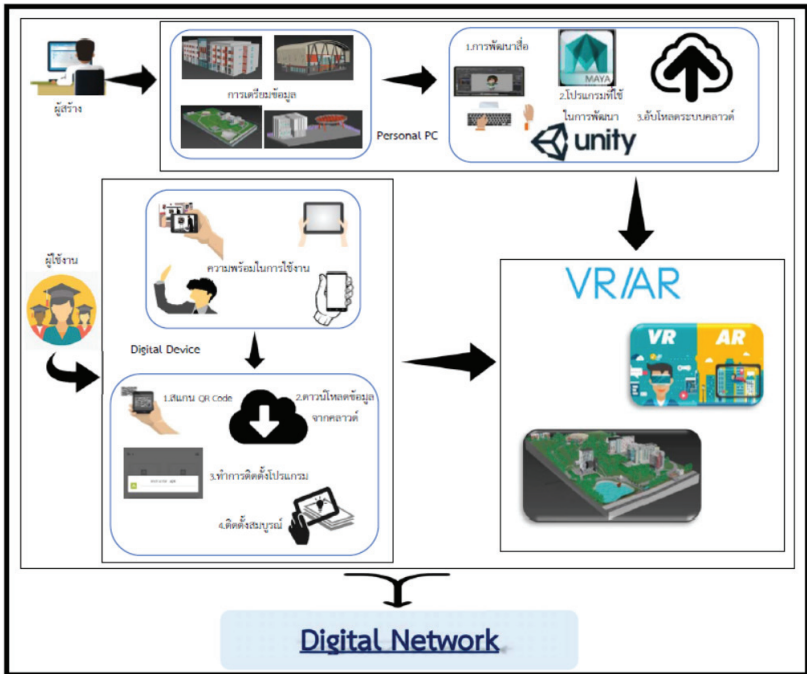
ผู้สร้าง

การเตรียมข้อมูล

Personal PC

1.การพัฒนาสื่อ

MAYA

2.โปรแกรมที่ใช้ในการพัฒนา

3.อัปโหลดระบบคลาวด์

unity

ผู้ใช้งาน

ความพร้อมในการใช้งาน

Digital Device

1.สแกน QR Code

2.ดาวน์โหลดข้อมูลจากคลาวด์

3.ทำการติดตั้งโปรแกรม

4.ติดตั้งสมบูรณ์

VR/AR

VR

AR

Digital Network